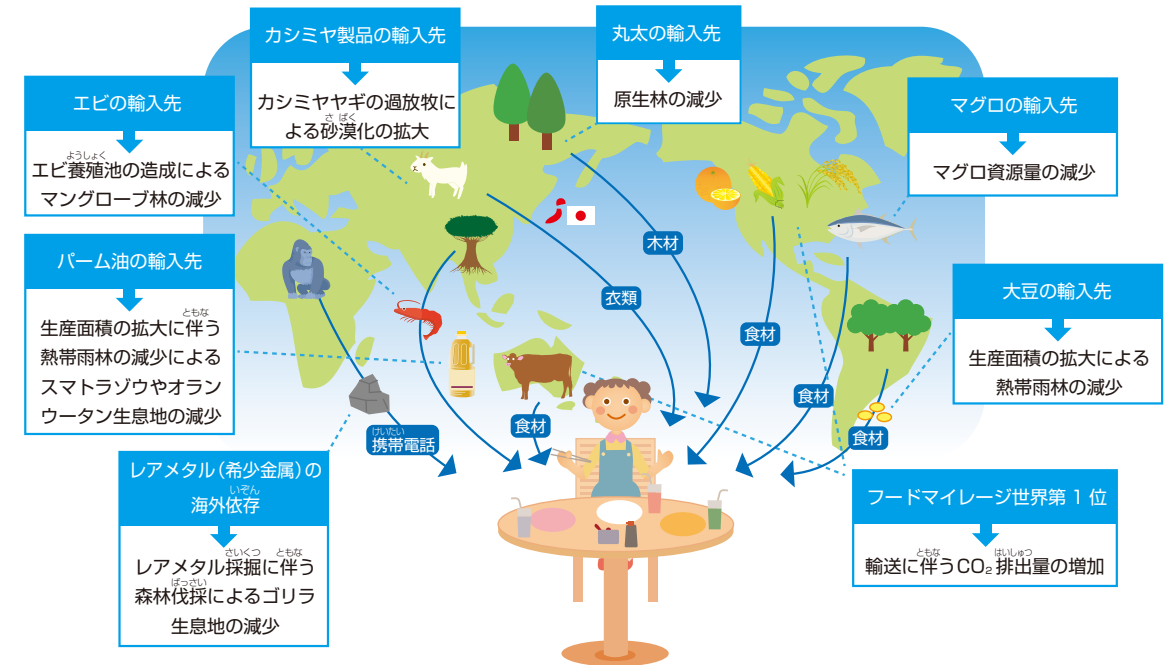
カシミヤ製品の輸入先
カシミヤヤギの過放牧による砂漠化の拡大

丸太の輸入先
原生林の減少

エビの輸入先
エビ養殖池の造成によるマングローブ林の減少

マグロの輸入先
マグロ資源量の減少

パーム油の輸入先
生産面積の拡大に伴う熱帯雨林の減少によるスマトラゾウやオランウータン生息地の減少

大豆の輸入先
生産面積の拡大による熱帯雨林の減少

木材
衣類
食材
食材
食材
食材
携帯電話

レアメタル（希少金属）の海外依存
レアメタル採掘に伴う森林伐採によるゴリラ生息地の減少

フードマイレージ世界第１位
輸送に伴う$CO_2$排出量の増加